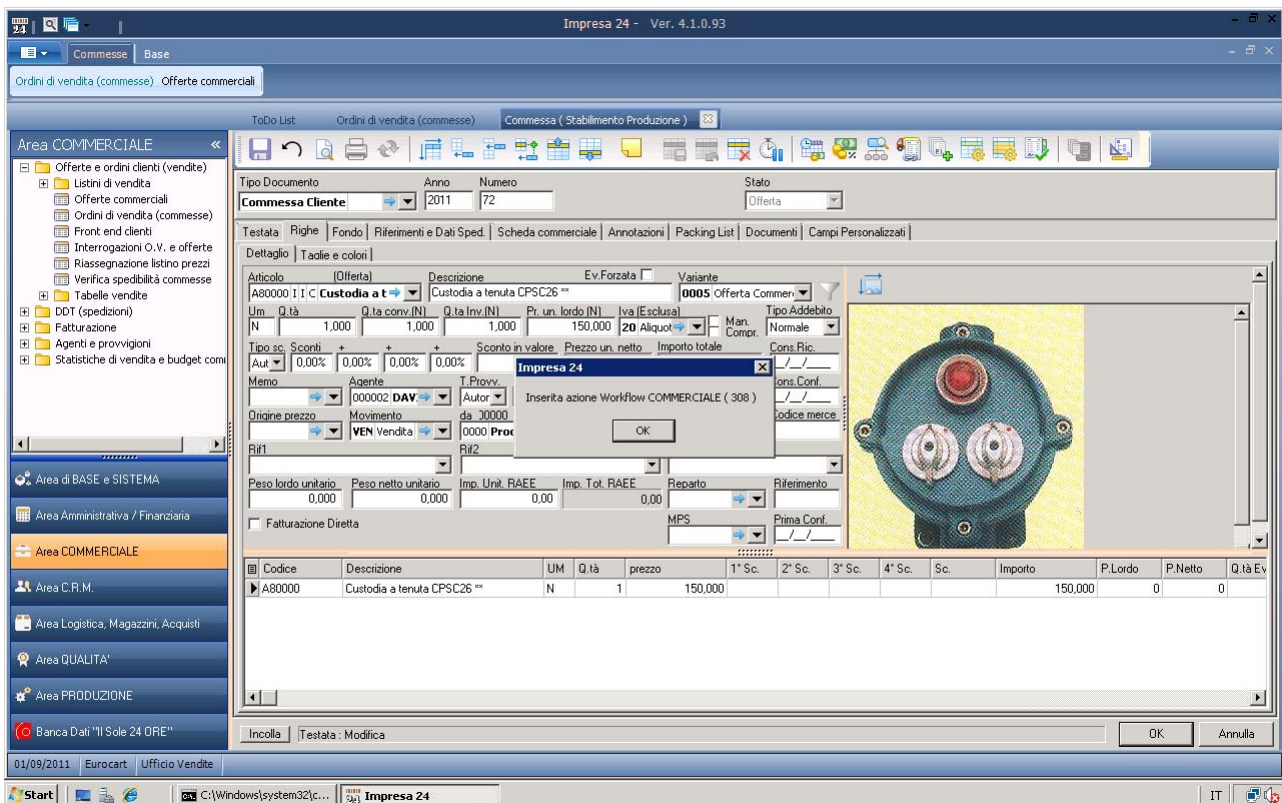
Impresa 24 - Ver. 4.1.0.93

Commesse Base

Ordini di vendita (commesse) Offerte commerciali

ToDo List Ordini di vendita (commesse) Commessa ( Stabilimento Produzione )

Area COMMERCIALE «
Offerte e ordini clienti (vendite)
Listini di vendita
Offerte commerciali
Ordini di vendita (commesse)
Front end clienti
Interrogazioni O.V. e offerte
Riassegnazione listino prezzi
Verifica spedibilità commesse
Tabelle vendite
DDT (spedizioni)
Fatturazione
Agenti e provvigioni
Statistiche di vendita e budget com

Area di BASE e SISTEMA
Area Amministrativa / Finanziaria
Area COMMERCIALE
Area C.R.M.
Area Logistica, Magazzini, Acquisti
Area QUALITA'
Area PRODUZIONE
Banca Dati "Il Sole 24 ORE"

Tipo Documento Anno Numero Stato
Commessa Cliente 2011 72 Offerta

Testata Righe Fondo Riferimenti e Dati Sped. Scheda commerciale Annotazioni Packing List Documenti Campi Personalizzati

Dettaglio Taglie e colori

Articolo (Offerta) Descrizione Ev.Forzata Variante
A80000 I I C Custodia a t Custodia a tenuta CPSC26 ** 0005 Offerta Commer
Um Q.tà Q.ta conv.(N) Q.ta Inv.(N) Pr. un. lordo (N) Iva (Esclusa) Tipo Addebito
N 1,000 1,000 1,000 150,000 20 Aliquot Man. Compr. Normale
Tipo sc. Sconti + + + Sconto in valore Prezzo un. netto Importo totale Cons.Ric.
Aut 0,00% 0,00% 0,00% 0,00% __/__/__
Memo Agente T.Provv. Cons.Conf.
000002 DAV Autor __/__/__
Origine prezzo Movimento da 30000 Codice merce
VEN Vendita 0000 Proc
Rif1 Rif2
Peso lordo unitario Peso netto unitario Imp. Unit. RAEE Imp. Tot. RAEE Reparto Riferimento
0,000 0,000 0,00 0,00
Fatturazione Diretta MPS Prima Conf.
__/__/__

Impresa 24
Inserita azione Workflow COMMERCIALE ( 308 )
OK

| Codice | Descrizione | UM | Q.tà | prezzo | 1° Sc. | 2° Sc. | 3° Sc. | 4° Sc. | Sc. | Importo | P.Lordo | P.Netto | Q.tà Ev |
|---|---|---|---|---|---|---|---|---|---|---|---|---|---|
| A80000 | Custodia a tenuta CPSC26 ** | N | 1 | 150,000 | | | | | | 150,000 | 0 | 0 | |

Incolla Testata : Modifica OK Annulla

01/09/2011 Eurocart Ufficio Vendite

Start C:\Windows\system32\c... Impresa 24 IT